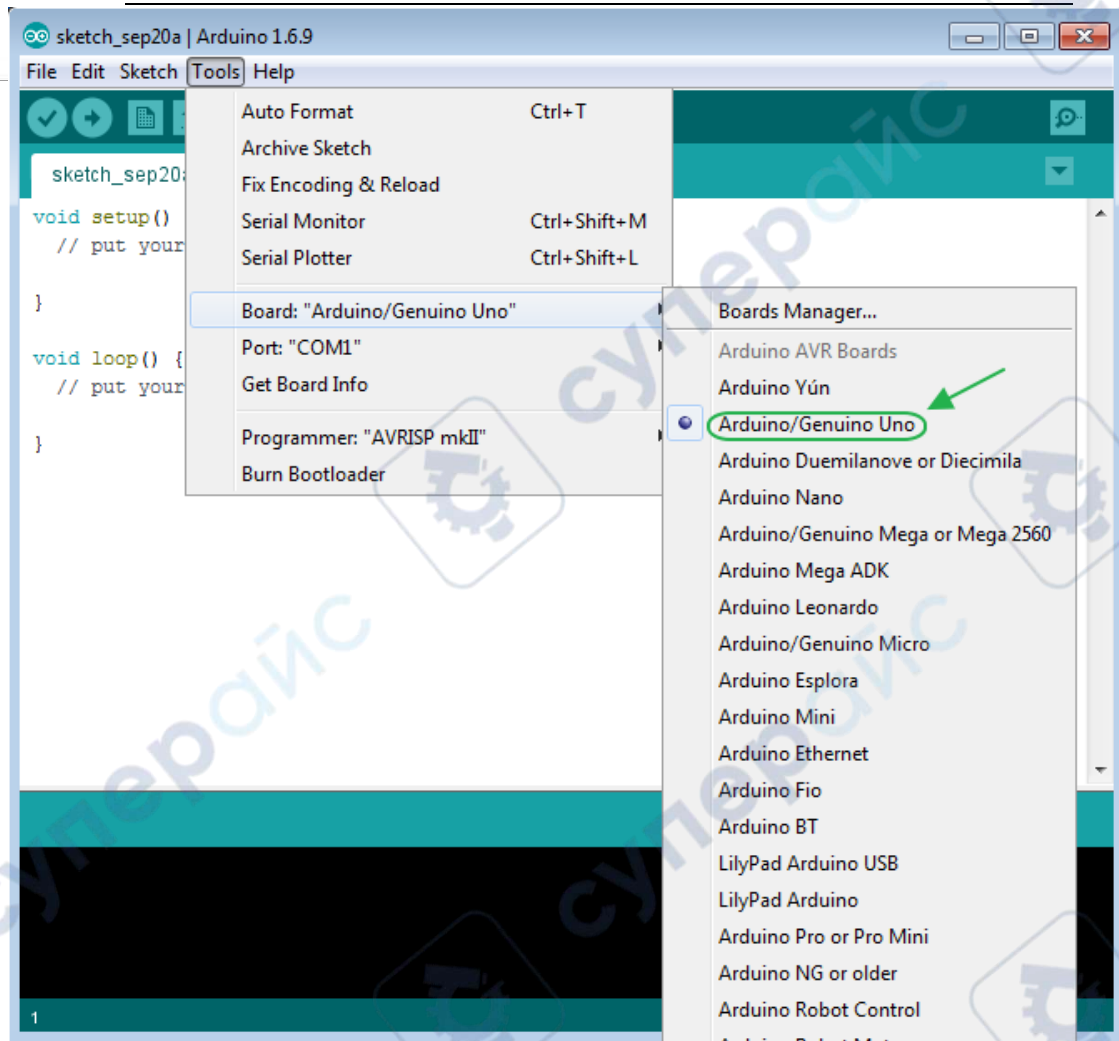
sketch_sep20a | Arduino 1.6.9

File Edit Sketch Tools Help

sketch_sep20a

void setup()
  // put your

}

void loop() {
  // put your

}

Auto Format Ctrl+T
Archive Sketch
Fix Encoding & Reload
Serial Monitor Ctrl+Shift+M
Serial Plotter Ctrl+Shift+L
Board: "Arduino/Genuino Uno"
Port: "COM1"
Get Board Info
Programmer: "AVRISP mkII"
Burn Bootloader

Boards Manager...
Arduino AVR Boards
Arduino Yún
Arduino/Genuino Uno
Arduino Duemilanove or Diecimila
Arduino Nano
Arduino/Genuino Mega or Mega 2560
Arduino Mega ADK
Arduino Leonardo
Arduino/Genuino Micro
Arduino Esplora
Arduino Mini
Arduino Ethernet
Arduino Fio
Arduino BT
LilyPad Arduino USB
LilyPad Arduino
Arduino Pro or Pro Mini
Arduino NG or older
Arduino Robot Control
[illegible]

1

суперайс